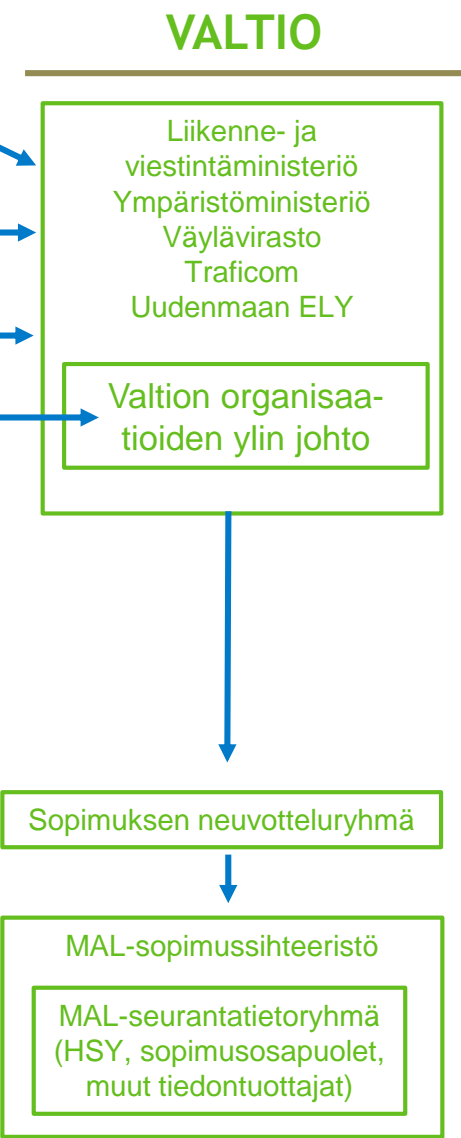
VALTIO

Liikenne- ja viestintäministeriö
Ympäristöministeriö
Väylävirasto
Traficom
Uudenmaan ELY

Valtion organisaatioiden ylin johto

Sopimuksen neuvotteluryhmä

MAL-sopimussihteeristö

MAL-seurantatietoryhmä (HSY, sopimusosapuolet, muut tiedontuottajat)